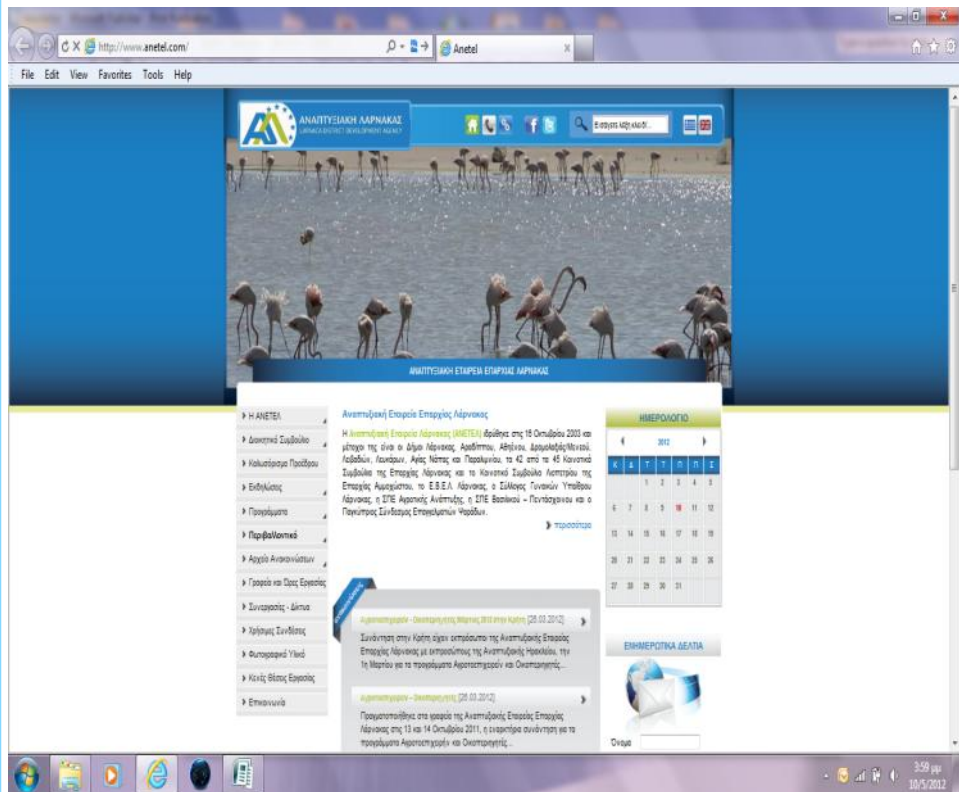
http://www.anetel.com/

Anetel

File Edit View Favorites Tools Help

ΑΝΑΠΤΥΞΙΑΚΗ ΛΑΡΝΑΚΑΣ
LARNACA DISTRICT DEVELOPMENT AGENCY

Εισάγετε λέξη κλειδί...

ΑΝΑΠΤΥΞΙΑΚΗ ΕΤΑΙΡΕΙΑ ΕΠΑΡΧΙΑΣ ΛΑΡΝΑΚΑΣ

▸ Η ΑΝΕΤΕΛ
▸ Διοικητικό Συμβούλιο
▸ Καλωσόρισμα Προέδρου
▸ Εκδηλώσεις
▸ Προγράμματα
▸ Περιβαλλοντικό
▸ Αρχείο Ανακοινώσεων
▸ Γραφείο και Ώρες Εργασίας
▸ Συνεργασίες - Δίκτυα
▸ Χρήσιμες Συνδέσεις
▸ Φωτογραφικό Υλικό
▸ Κενές Θέσεις Εργασίας
▸ Επικοινωνία

Αναπτυξιακή Εταιρεία Επαρχίας Λάρνακας

Η Αναπτυξιακή Εταιρεία Λάρνακας (ΑΝΕΤΕΛ) ιδρύθηκε στις 16 Οκτωβρίου 2003 και μέτοχοι της είναι οι Δήμοι Λάρνακας, Αραδίππου, Αθηένου, Δρομολαξιάς/Μενεού, Λεφκάρων, Λειβαδιών, Αγίας Νάπας και Παραλιμνίου, τα 42 από τα 45 Κοινοτικά Συμβούλια της Επαρχίας Λάρνακας και το Κοινοτικό Συμβούλιο Λατσίων της Επαρχίας Αμμοχώστου, το Ε.Β.Ε.Λ. Λάρνακας, ο Σύλλογος Γυναικών Υπαίθρου Λάρνακας, η ΣΠΕ Αγροτικής Ανάπτυξης, η ΣΠΕ Βασιλικού – Πεντάσχοινου και ο Παγκύπριος Σύνδεσμος Επαγγελματιών Ψαράδων.

▸ περισσότερα

ΗΜΕΡΟΛΟΓΙΟ

2012

| Κ | Δ | Τ | Τ | Π | Π | Σ |
|---|---|---|---|---|---|---|
| | | | 1 | 2 | 3 | 4 | 5 |
| 6 | 7 | 8 | 9 | 10 | 11 | 12 |
| 13 | 14 | 15 | 16 | 17 | 18 | 19 |
| 20 | 21 | 22 | 23 | 24 | 25 | 26 |
| 27 | 28 | 29 | 30 | 31 | | |

Αγροτουρισμός – Οικοτουρισμός Μάρτιος 2012 στην Κρήτη [26.03.2012]
Συνάντηση στην Κρήτη είχαν εκπρόσωποι της Αναπτυξιακής Εταιρείας Επαρχίας Λάρνακας με εκπροσώπους της Αναπτυξιακής Ηρακλείου, την 1η Μαρτίου για το προγράμματα Αγροτουρισμού και Οικοτουρισμού...

Αγροτουρισμός – Οικοτουρισμός [26.03.2012]
Πραγματοποιήθηκε στα γραφεία της Αναπτυξιακής Εταιρείας Επαρχίας Λάρνακας στις 13 και 14 Οκτωβρίου 2011, η εναρκτήρια συνάντηση για το προγράμματα Αγροτουρισμού και Οικοτουρισμού...

ΕΝΗΜΕΡΩΤΙΚΑ ΔΕΛΤΙΑ

Όνομα

3:59 μμ
10/5/2012